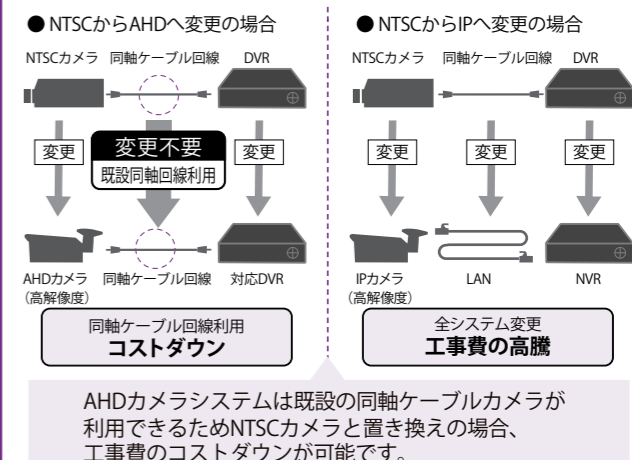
●NTSCからAHDへ変更の場合

NTSCカメラ 同軸ケーブル回線 DVR

変更 変更不要 既設同軸回線利用 変更

AHDカメラ（高解像度） 同軸ケーブル回線 対応DVR

同軸ケーブル回線利用
コストダウン

●NTSCからIPへ変更の場合

NTSCカメラ 同軸ケーブル回線 DVR

変更 変更 変更

IPカメラ（高解像度） LAN NVR

全システム変更
工事費の高騰

AHDカメラシステムは既設の同軸ケーブルカメラが利用できるためNTSCカメラと置き換えの場合、工事費のコストダウンが可能です。